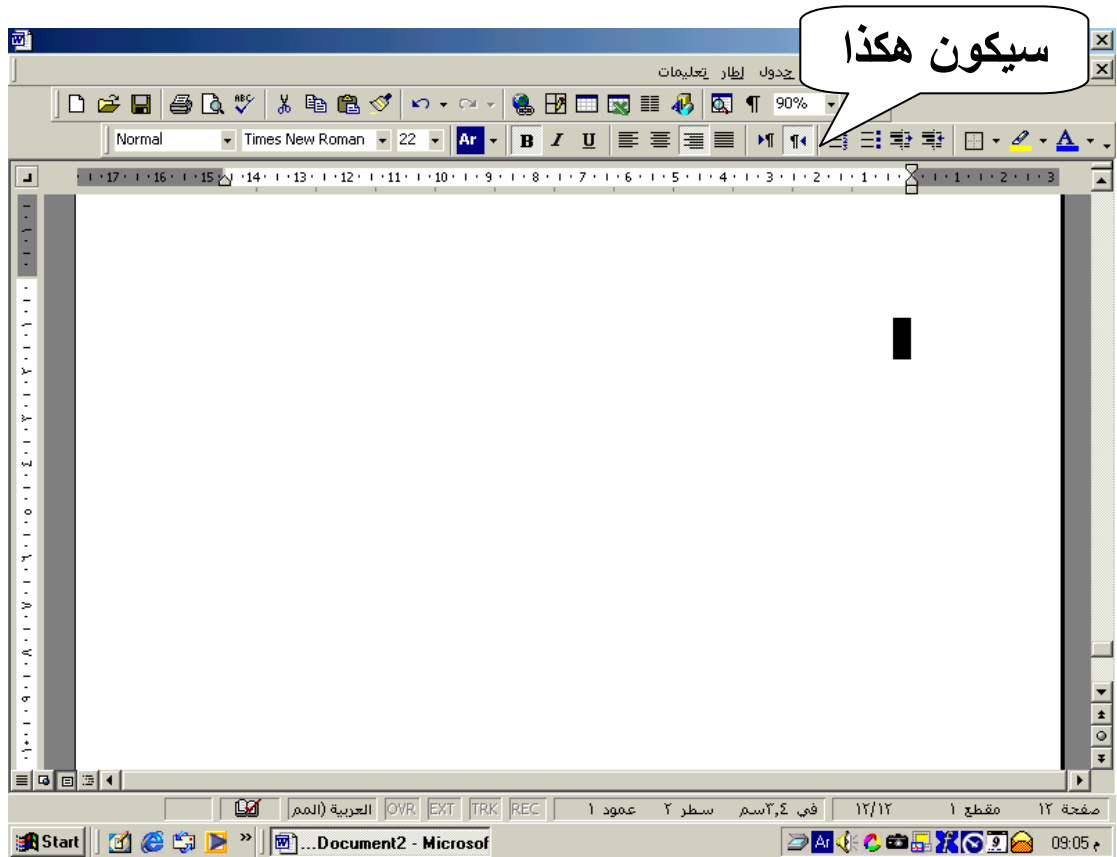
سيكون هكذا

جدول إطار تعليمات

90%

Normal Times New Roman 22 Ar B I U

17 16 15 14 13 12 11 10 9 8 7 6 5 4 3 2 1 1 2 3

صفحة ١٢ مقطع ١ ١٢/١٢ في ٣,٤سم سطر ٢ عمود ١ REC TRK EXT OVR العربية (المم

Start ...Document2 - Microsof 09:05 م